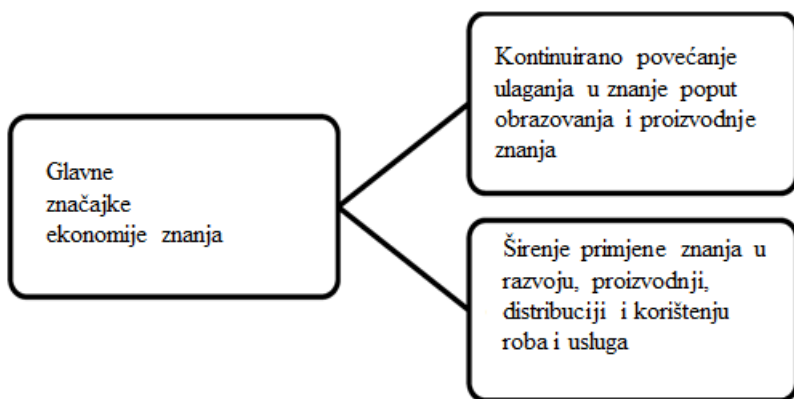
Glavne značajke ekonomije znanja

Kontinuirano povećanje ulaganja u znanje poput obrazovanja i proizvodnje znanja

Širenje primjene znanja u razvoju, proizvodnji, distribuciji i korištenju roba i usluga